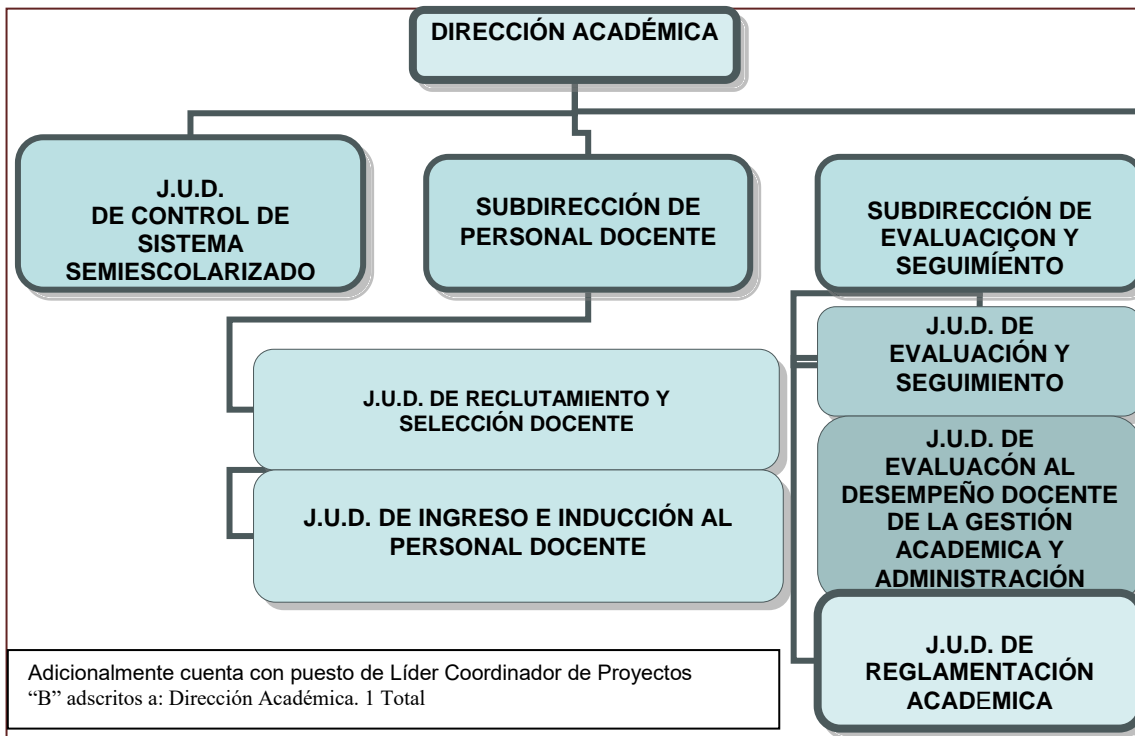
DIRECCIÓN ACADÉMICA

J.U.D.
DE CONTROL DE
SISTEMA
SEMIESCOLARIZADO

SUBDIRECCIÓN DE
PERSONAL DOCENTE

SUBDIRECCIÓN DE
EVALUACIÇON Y
SEGUIMÍENTO

J.U.D. DE RECLUTAMIENTO Y
SELECCIÓN DOCENTE

J.U.D. DE INGRESO E INDUCCIÓN AL
PERSONAL DOCENTE

J.U.D. DE
EVALUACIÓN Y
SEGUIMIENTO

J.U.D. DE
EVALUACÓN AL
DESEMPEÑO DOCENTE
DE LA GESTIÓN
ACADEMICA Y
ADMINISTRACIÓN

J.U.D. DE
REGLAMENTACIÓN
ACADEMICA

Adicionalmente cuenta con puesto de Líder Coordinador de Proyectos "B" adscritos a: Dirección Académica. 1 Total